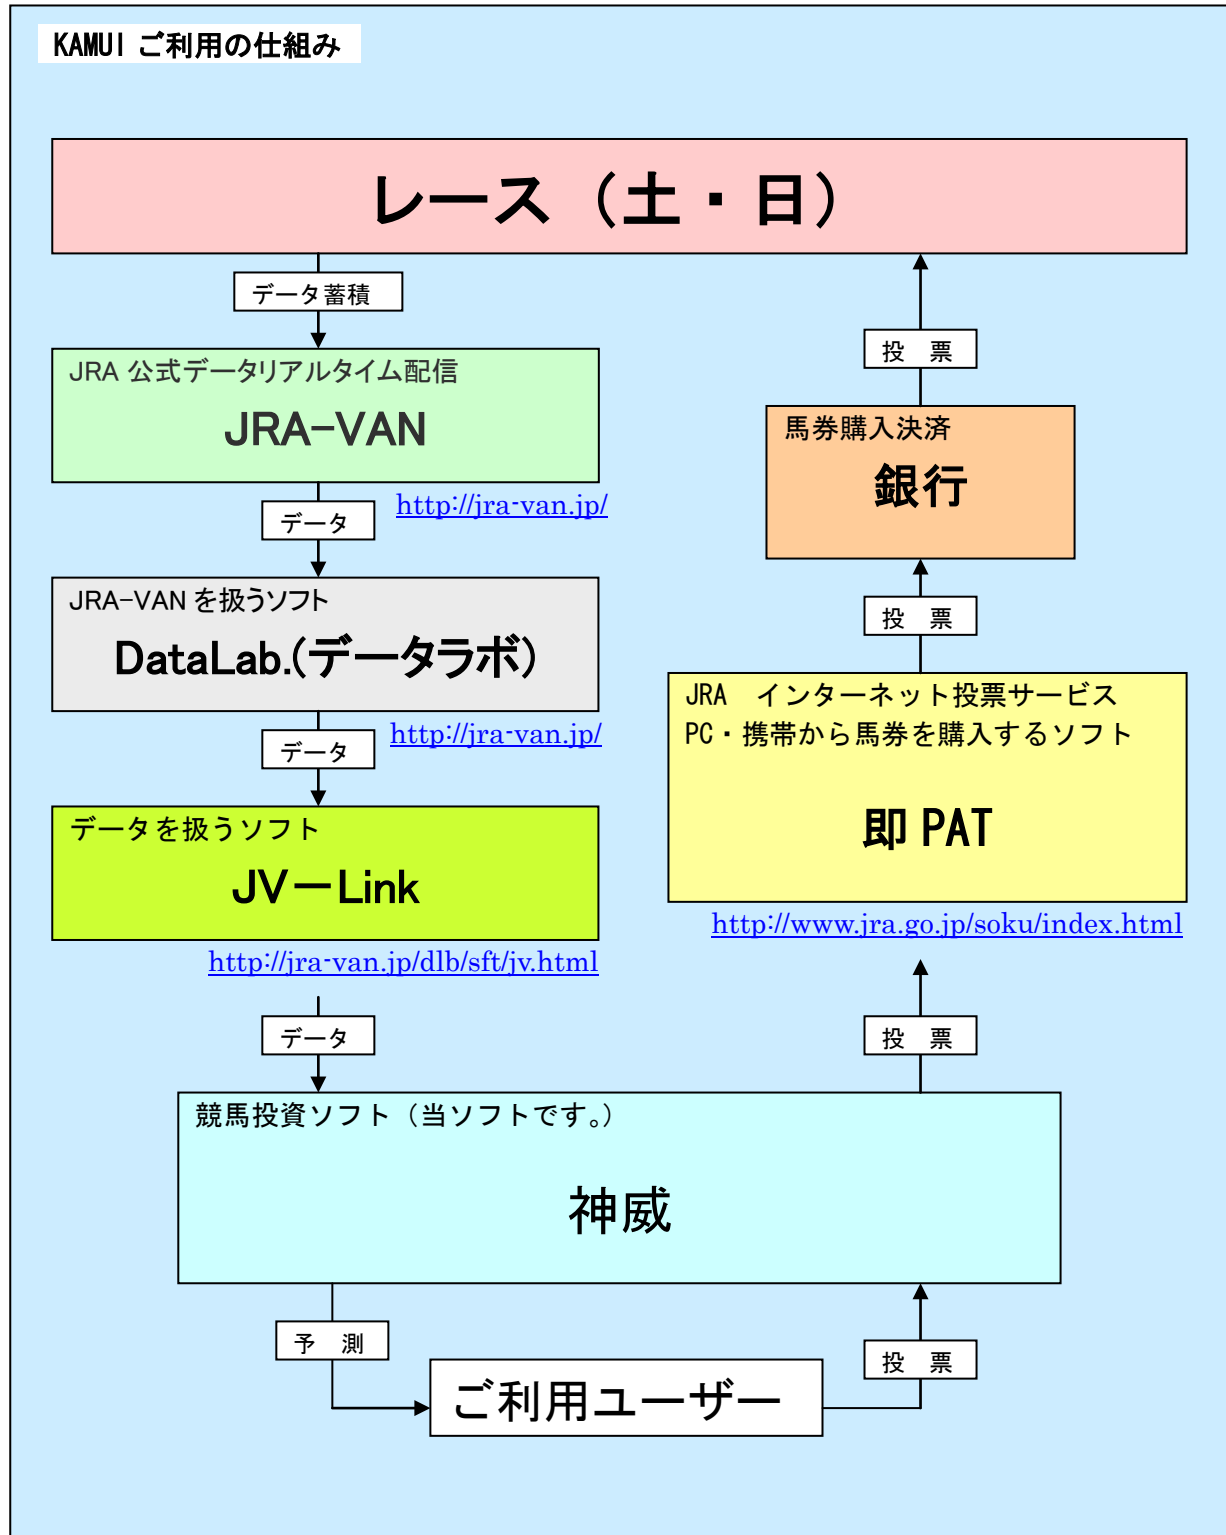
KAMUI ご利用の仕組み

レース（土・日）

データ蓄積

JRA 公式データリアルタイム配信

JRA−VAN

http://jra-van.jp/

データ

JRA−VAN を扱うソフト

DataLab.(データラボ)

http://jra-van.jp/

データ

データを扱うソフト

JVーLink

http://jra-van.jp/dlb/sft/jv.html

データ

投　票

馬券購入決済

銀行

投　票

JRA　インターネット投票サービス
PC・携帯から馬券を購入するソフト

即 PAT

http://www.jra.go.jp/soku/index.html

投　票

競馬投資ソフト（当ソフトです。）

神威

予　測

ご利用ユーザー

投　票